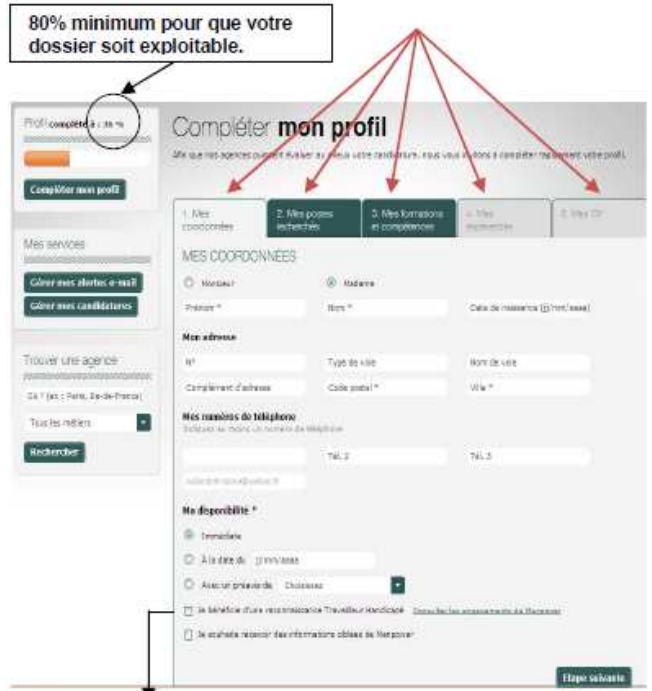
80% minimum pour que votre dossier soit exploitable.

Profil complété à : 36 %

Compléter mon profil

Compléter mon profil

Afin que nos agences puissent évaluer au mieux votre candidature, nous vous invitons à compléter rapidement votre profil.

1. Mes coordonnées

2. Mes postes recherchés

3. Mes formations et compétences

4. Mes expériences

5. Mes CV

Mes services

Gérer mes alertes e-mail

Gérer mes candidatures

Trouver une agence

Ex : 75 (ex : Paris, Ile-de-France)

Tous les métiers

Rechercher

MES COORDONNÉES

Monsieur

Madame

Prénom *

Nom *

Date de naissance (jj/mm/aaaa)

Mon adresse

N°

Type de voie

Nom de voie

Complément d'adresse

Code postal *

Ville *

Mes numéros de téléphone

Indiquez au moins un numéro de téléphone

Tél. 2

Tél. 3

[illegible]

Ma disponibilité *

Immédiate

À la date du jj/mm/aaaa

Avec un préavis de Choisissez

Je bénéficie d'une reconnaissance Travailleur Handicapé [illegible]

Je souhaite recevoir des informations ciblées de Manpower

Étape suivante